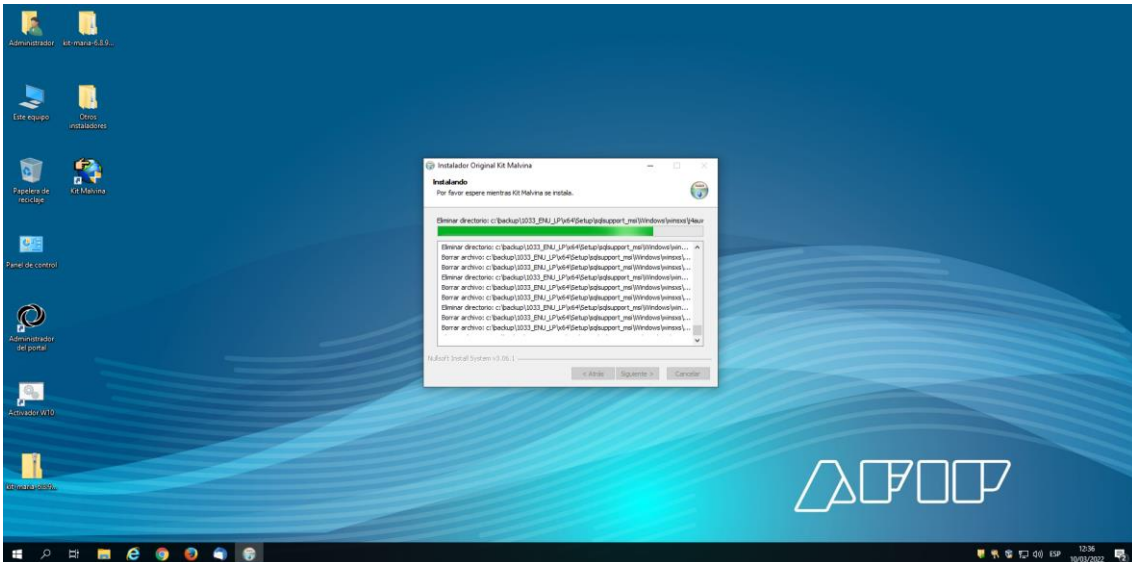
Administrador

kit-maria-6.8.9...

Este equipo

Otros instaladores

Papelera de reciclaje

Kit Malvina

Panel de control

Administrador del portal

Activador W10

kit-maria-6.8.9...

Instalador Original Kit Malvina

Instalando

Por favor espere mientras Kit Malvina se instala.

Eliminar directorio: c:\backup\1033_ENU_LP\x64\Setup\sqlsupport_msi\Windows\winsxs\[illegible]

Eliminar directorio: c:\backup\1033_ENU_LP\x64\Setup\sqlsupport_msi\Windows\win...
Borrar archivo: c:\backup\1033_ENU_LP\x64\Setup\sqlsupport_msi\Windows\winsxs\...
Borrar archivo: c:\backup\1033_ENU_LP\x64\Setup\sqlsupport_msi\Windows\winsxs\...
Eliminar directorio: c:\backup\1033_ENU_LP\x64\Setup\sqlsupport_msi\Windows\win...
Borrar archivo: c:\backup\1033_ENU_LP\x64\Setup\sqlsupport_msi\Windows\winsxs\...
Borrar archivo: c:\backup\1033_ENU_LP\x64\Setup\sqlsupport_msi\Windows\winsxs\...
Eliminar directorio: c:\backup\1033_ENU_LP\x64\Setup\sqlsupport_msi\Windows\win...
Borrar archivo: c:\backup\1033_ENU_LP\x64\Setup\sqlsupport_msi\Windows\winsxs\...
Borrar archivo: c:\backup\1033_ENU_LP\x64\Setup\sqlsupport_msi\Windows\winsxs\...

Nullsoft Install System v3.06.1

< Atrás Siguiente > Cancelar

AFIP

ESP 12:36 10/03/2022